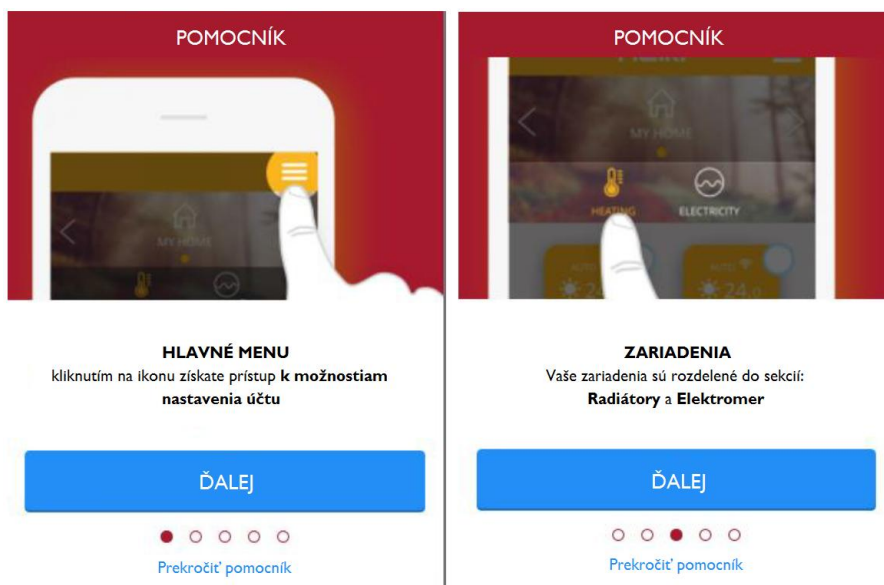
POMOCNÍK

MY HOME

HLAVNÉ MENU
kliknutím na ikonu získate prístup k možnostiam nastavenia účtu

ĎALEJ

Prekročiť pomocník

POMOCNÍK

MY HOME

HEATING

ELECTRICITY

ZARIADENIA
Vaše zariadenia sú rozdelené do sekcií: Radiátory a Elektromer

ĎALEJ

Prekročiť pomocník